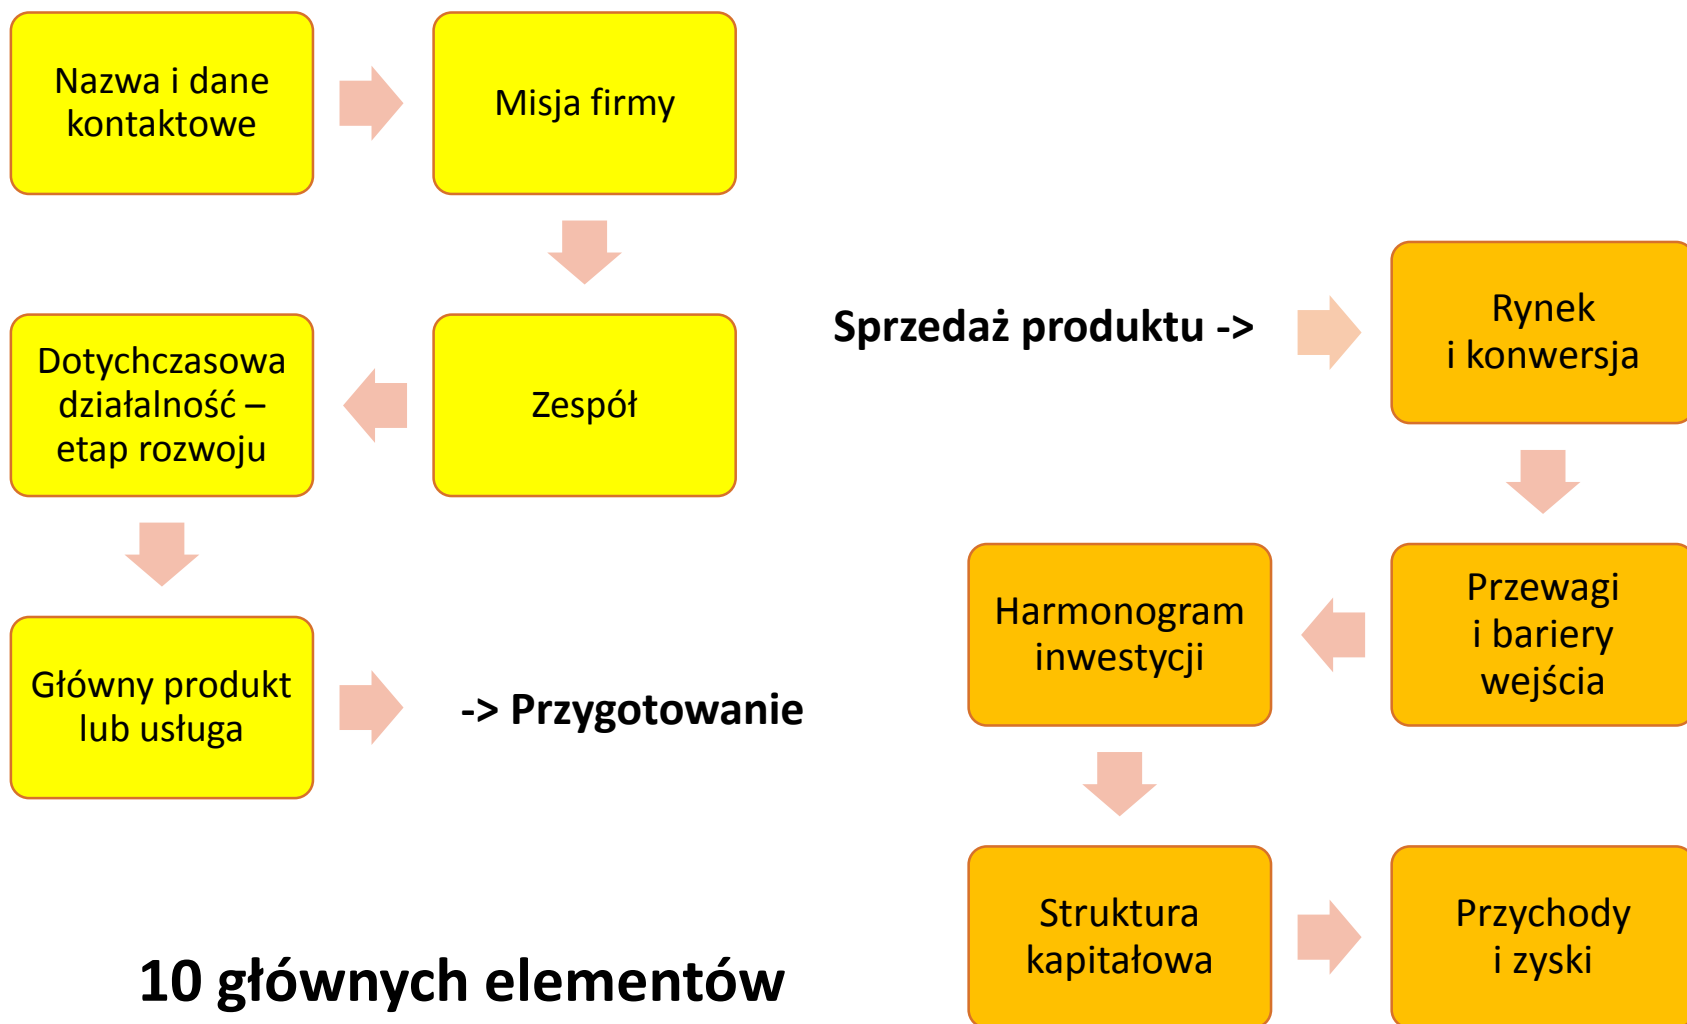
Nazwa i dane kontaktowe

Misja firmy

Zespół

Dotychczasowa działalność – etap rozwoju

Główny produkt lub usługa

-> Przygotowanie

Sprzedaż produktu ->

Rynek i konwersja

Przewagi i bariery wejścia

Harmonogram inwestycji

Struktura kapitałowa

Przychody i zyski

10 głównych elementów